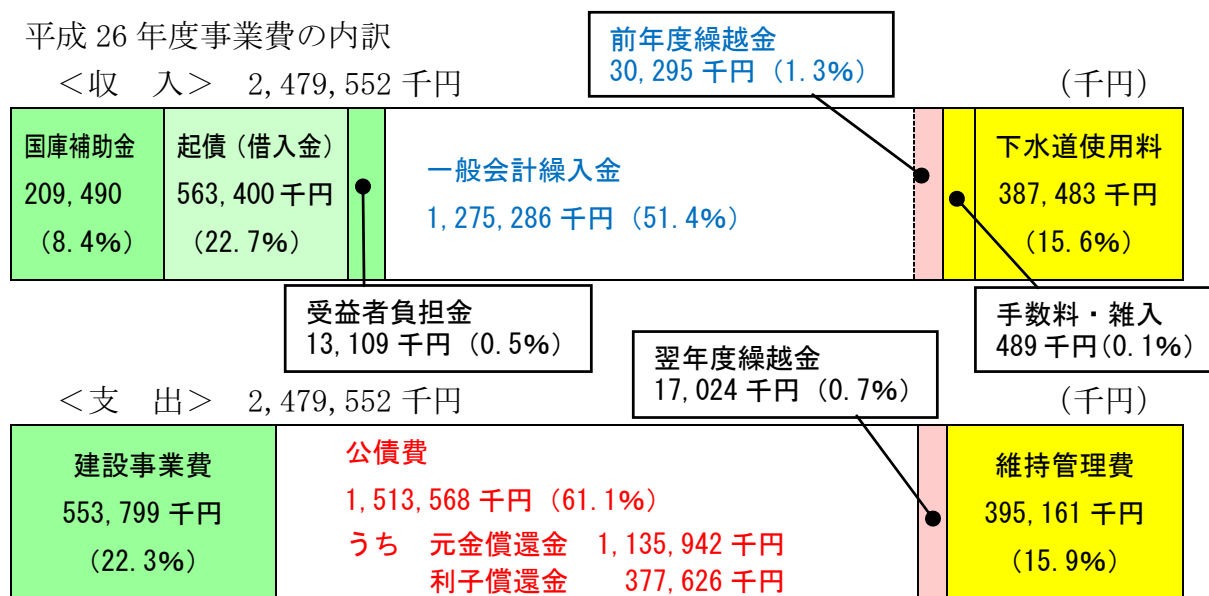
平成 26 年度事業費の内訳

＜収　入＞　2,479,552 千円

前年度繰越金
30,295 千円（1.3%）

（千円）

国庫補助金
209,490
（8.4%）

起債（借入金）
563,400 千円
（22.7%）

一般会計繰入金
1,275,286 千円（51.4%）

下水道使用料
387,483 千円
（15.6%）

受益者負担金
13,109 千円（0.5%）

手数料・雑入
489 千円(0.1%)

翌年度繰越金
17,024 千円（0.7%）

＜支　出＞　2,479,552 千円

（千円）

建設事業費
553,799 千円
（22.3%）

公債費
1,513,568 千円（61.1%）
うち　元金償還金　1,135,942 千円
　　　利子償還金　　377,626 千円

維持管理費
395,161 千円
（15.9%）